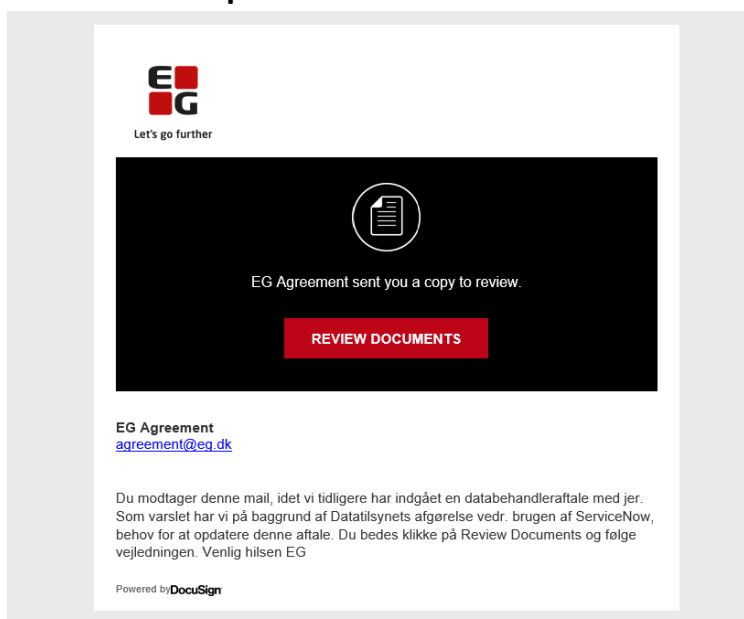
EG

Let's go further

EG Agreement sent you a copy to review.

REVIEW DOCUMENTS

EG Agreement
agreement@eg.dk

Du modtager denne mail, idet vi tidligere har indgået en databehandleraftale med jer. Som varslet har vi på baggrund af Datatilsynets afgørelse vedr. brugen af ServiceNow, behov for at opdatere denne aftale. Du bedes klikke på Review Documents og følge vejledningen. Venlig hilsen EG

Powered by DocuSign